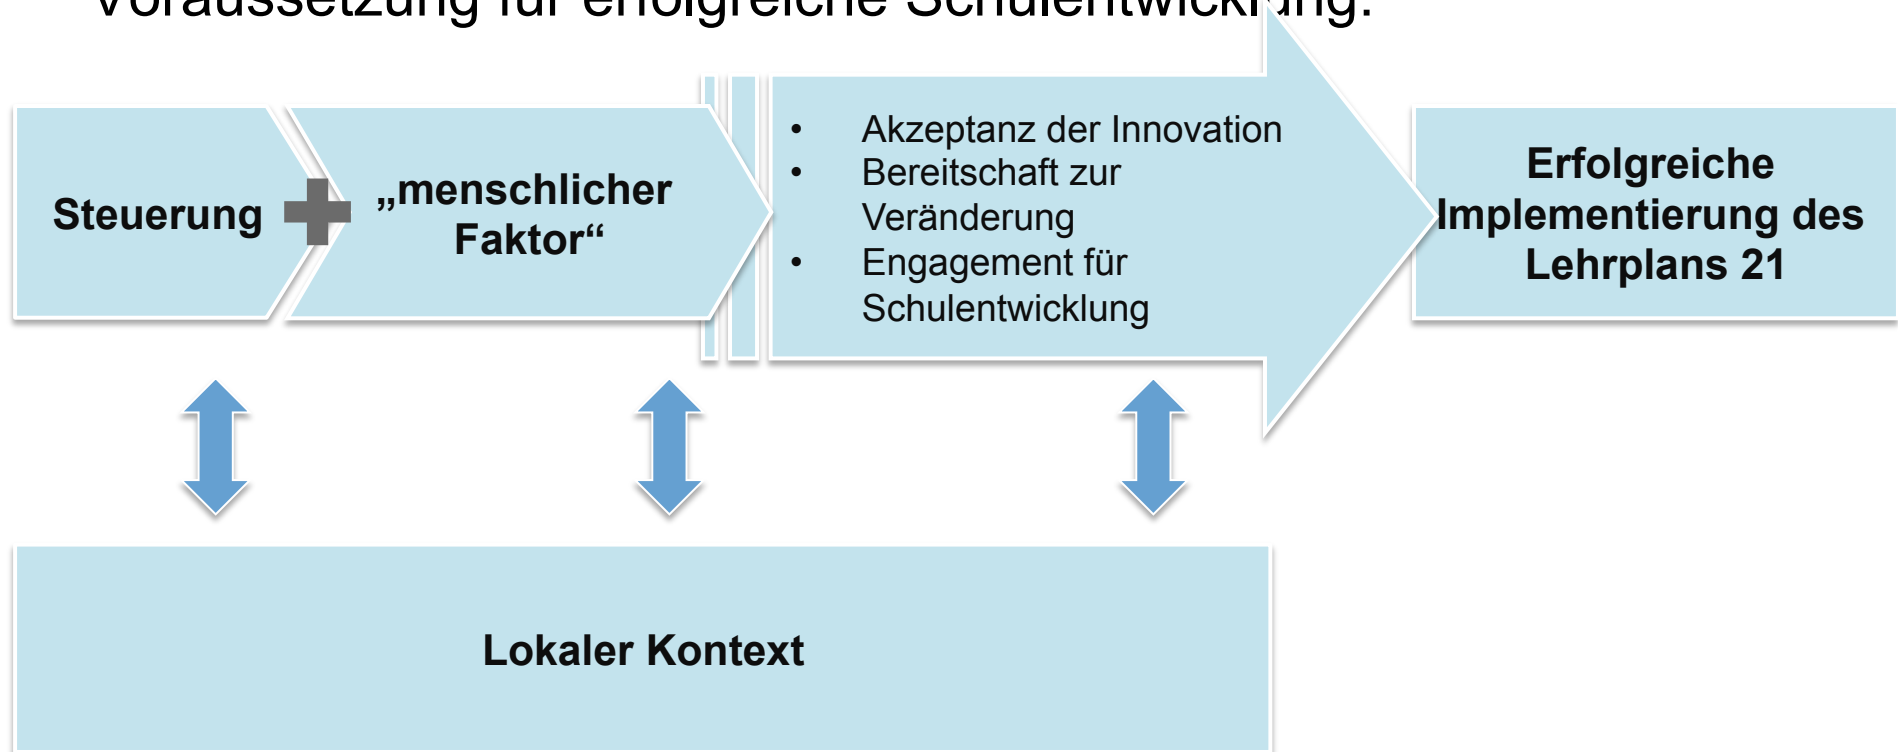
Voraussetzung für erfolgreiche Schulentwicklung:

Steuerung

„menschlicher Faktor“

- Akzeptanz der Innovation
- Bereitschaft zur Veränderung
- Engagement für Schulentwicklung

Erfolgreiche Implementierung des Lehrplans 21

Lokaler Kontext